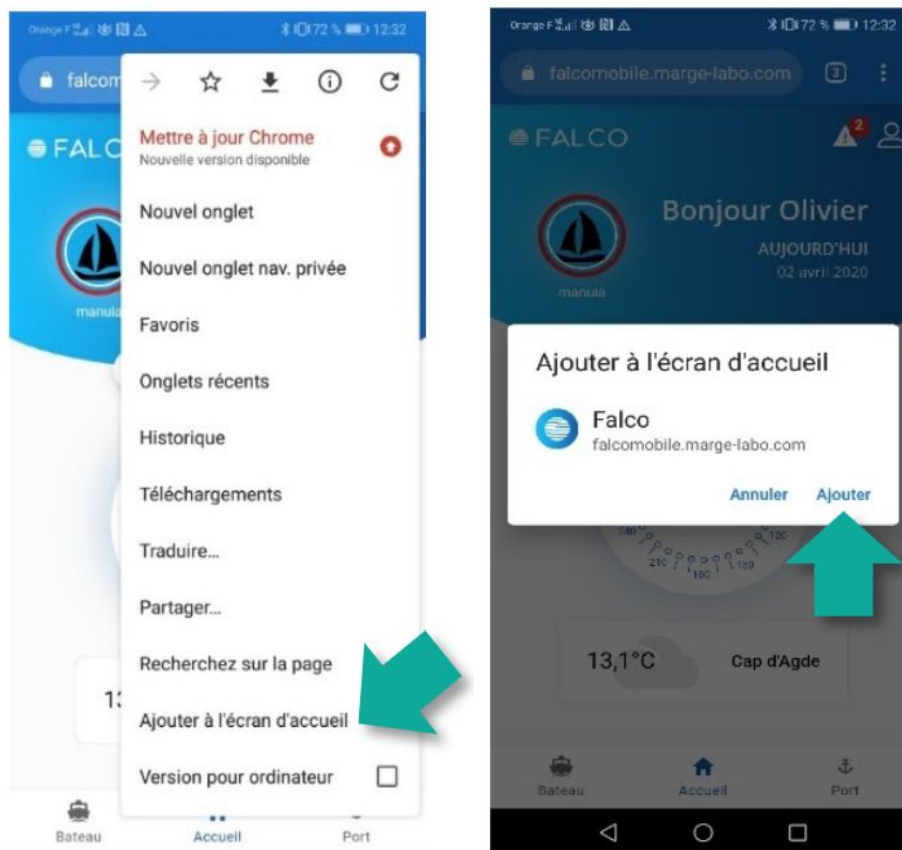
Orange F 72 % 12:32

falcom

FALC

manula

Mettre à jour Chrome
Nouvelle version disponible

Nouvel onglet

Nouvel onglet nav. privée

Favoris

Onglets récents

Historique

Téléchargements

Traduire...

Partager...

Recherchez sur la page

Ajouter à l'écran d'accueil

Version pour ordinateur

13

Bateau Accueil Port

Orange F 72 % 12:32

falcomobile.marge-labo.com 3

FALCO

2

Bonjour Olivier

AUJOURD'HUI
02 avril 2020

manula

Ajouter à l'écran d'accueil

Falco
falcomobile.marge-labo.com

Annuler Ajouter

13,1°C Cap d'Agde

Bateau Accueil Port